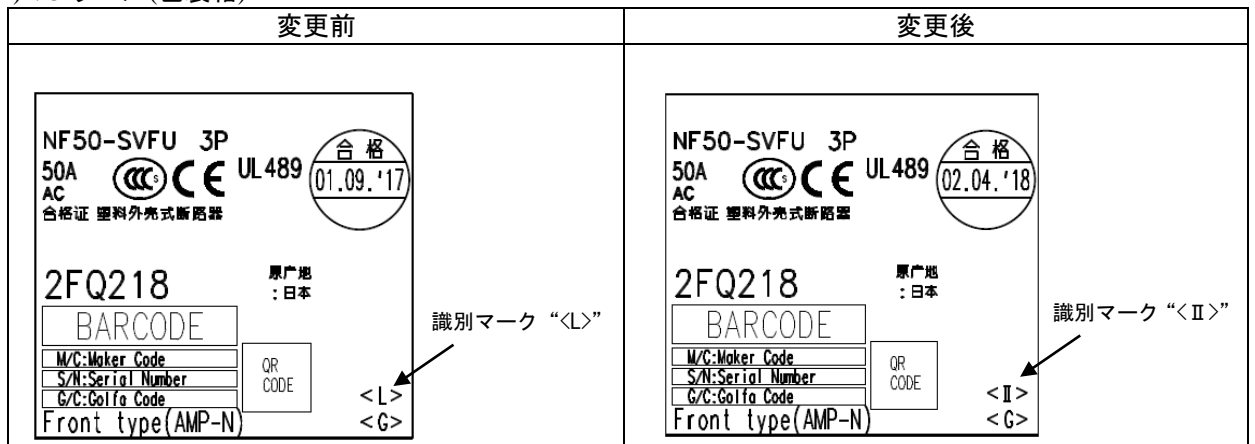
)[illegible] (合格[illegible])

| 変更前 | 変更後 |
|---|---|
| NF50-SVFU 3P<br>50A AC<br>UL489<br>合格<br>01.09.'17<br>合格证 塑料外壳式断路器<br>2FQ218<br>原产地<br>:日本<br>BARCODE<br>M/C:Maker Code<br>S/N:Serial Number<br>G/C:Golfa Code<br>QR CODE<br><L><br><G><br>Front type(AMP-N)<br>識別マーク“<L>” | NF50-SVFU 3P<br>50A AC<br>UL489<br>合格<br>02.04.'18<br>合格证 塑料外壳式断路器<br>2FQ218<br>原产地<br>:日本<br>BARCODE<br>M/C:Maker Code<br>S/N:Serial Number<br>G/C:Golfa Code<br>QR CODE<br><Ⅱ><br><G><br>Front type(AMP-N)<br>識別マーク“<Ⅱ>” |